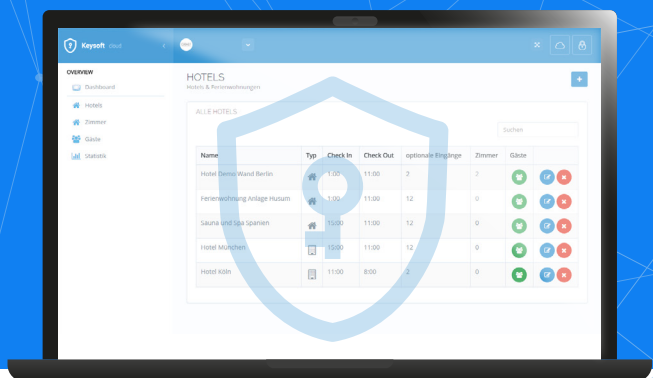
Keysoft Cloud

OVERVIEW
Dashboard
Hotels
Zimmer
Gäste
Statistik

HOTELS
Hotels & Ferienwohnungen

+

ALLE HOTELS

Suchen

| Name | Typ | Check In | Check Out | optionale Eingänge | Zimmer | Gäste |
|---|---|---|---|---|---|---|
| Hotel Demo Wand Berlin | | 1:00 | 11:00 | 2 | 2 | |
| Ferienwohnung Anlage Husum | | 15:00 | 11:00 | 12 | 0 | |
| Sauna und Spa Spanien | | 15:00 | 11:00 | 12 | 0 | |
| Hotel München | | 15:00 | 11:00 | 12 | 0 | |
| Hotel Köln | | 11:00 | 8:00 | 2 | 0 | |